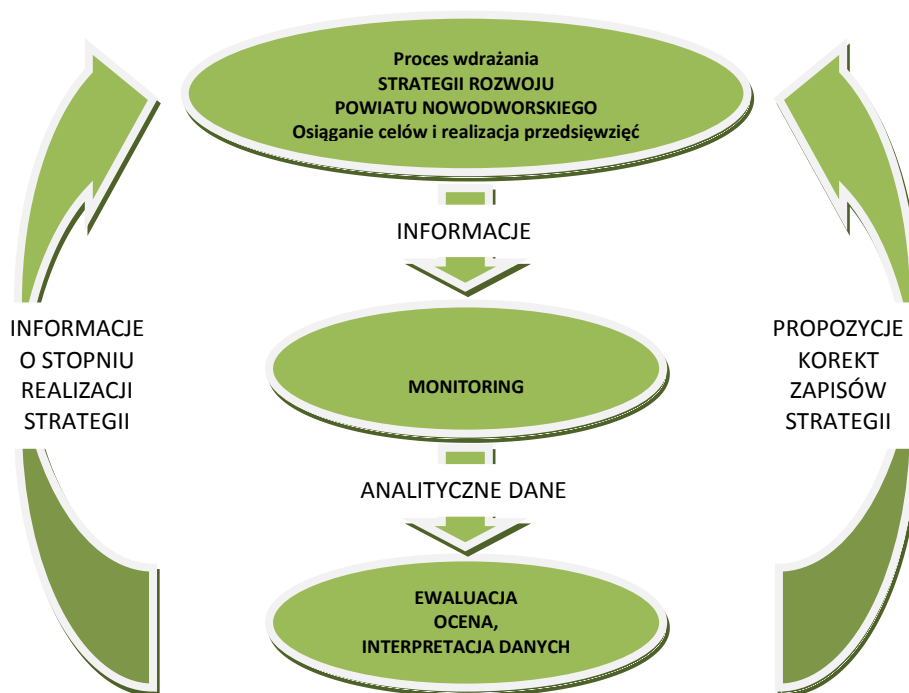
Proces wdrażania
STRATEGII ROZWOJU
POWIATU NOWODWORSKIEGO
Osiąganie celów i realizacja przedsięwzięć

INFORMACJE

INFORMACJE O STOPNIU REALIZACJI STRATEGII

MONITORING

PROPOZYCJE KOREKT ZAPISÓW STRATEGII

ANALITYCZNE DANE

EWALUACJA
OCENA,
INTERPRETACJA DANYCH